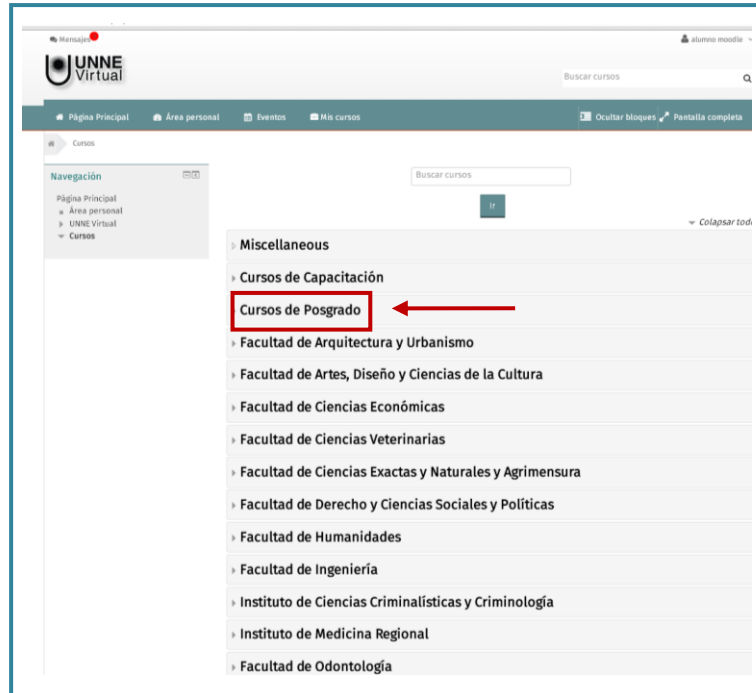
Mensajes

alumno moodle

UNNE Virtual

Buscar cursos

Página Principal Área personal Eventos Mis cursos

Ocultar bloques Pantalla completa

Cursos

Navegación

Página Principal
Área personal
UNNE Virtual
Cursos

Buscar cursos

Ir

Colapsar tod

Miscellaneous

Cursos de Capacitación

Cursos de Posgrado

Facultad de Arquitectura y Urbanismo

Facultad de Artes, Diseño y Ciencias de la Cultura

Facultad de Ciencias Económicas

Facultad de Ciencias Veterinarias

Facultad de Ciencias Exactas y Naturales y Agrimensura

Facultad de Derecho y Ciencias Sociales y Políticas

Facultad de Humanidades

Facultad de Ingeniería

Instituto de Ciencias Criminalísticas y Criminología

Instituto de Medicina Regional

Facultad de Odontología